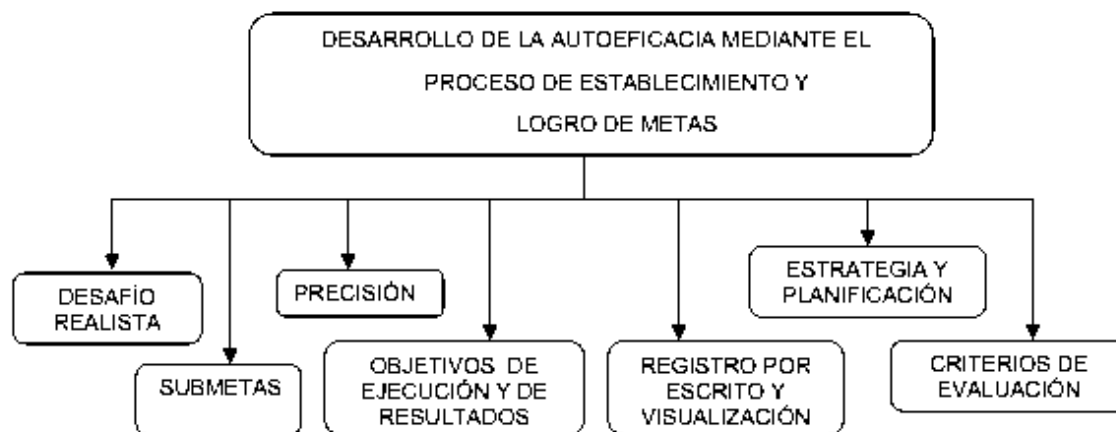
DESARROLLO DE LA AUTOEFICACIA MEDIANTE EL PROCESO DE ESTABLECIMIENTO Y LOGRO DE METAS

DESAFÍO REALISTA

SUBMETAS

PRECISIÓN

OBJETIVOS DE EJECUCIÓN Y DE RESULTADOS

REGISTRO POR ESCRITO Y VISUALIZACIÓN

ESTRATEGIA Y PLANIFICACIÓN

CRITERIOS DE EVALUACIÓN